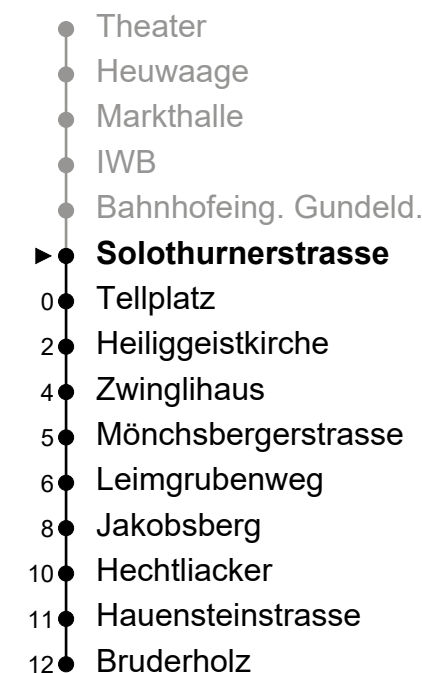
Theater
Heuwaage
Markthalle
IWB
Bahnhofeing. Gundeld.
►**Solothurnerstrasse**
0 Tellplatz
2 Heiliggeistkirche
4 Zwinglihaus
5 Mönchsbergerstrasse
6 Leimgrubenweg
8 Jakobsberg
10 Hechtliacker
11 Hauensteinstrasse
12 Bruderholz